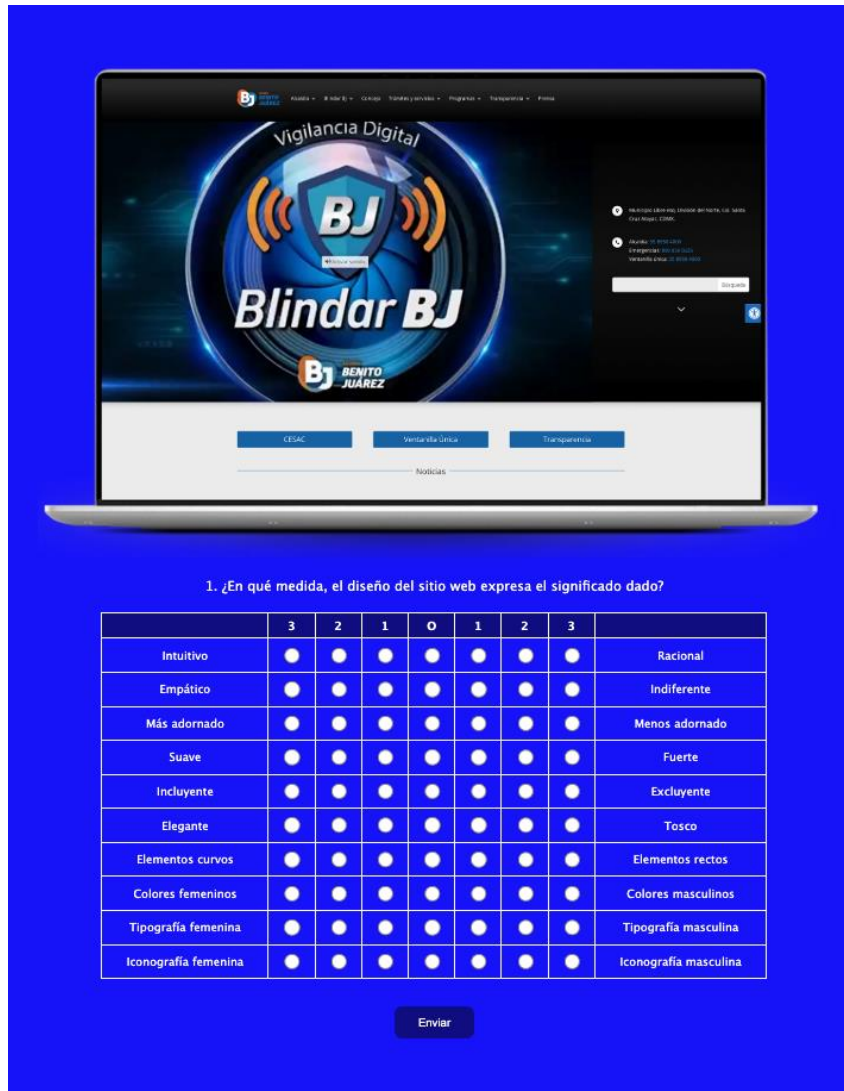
BJ BENITO JUÁREZ Alcaldía Blindar BJ Concejo Trámites y servicios Programas Transparencia Prensa

Vigilancia Digital

BJ

Blindar BJ

BJ BENITO JUÁREZ

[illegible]

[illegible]

Búsqueda

CESAC

Ventanilla Única

Transparencia

Noticias

1. ¿En qué medida, el diseño del sitio web expresa el significado dado?

| | 3 | 2 | 1 | O | 1 | 2 | 3 | |
|---|---|---|---|---|---|---|---|---|
| Intuitivo | | | | | | | | Racional |
| Empático | | | | | | | | Indiferente |
| Más adornado | | | | | | | | Menos adornado |
| Suave | | | | | | | | Fuerte |
| Incluyente | | | | | | | | Excluyente |
| Elegante | | | | | | | | Tosco |
| Elementos curvos | | | | | | | | Elementos rectos |
| Colores femeninos | | | | | | | | Colores masculinos |
| Tipografía femenina | | | | | | | | Tipografía masculina |
| Iconografía femenina | | | | | | | | Iconografía masculina |

Enviar